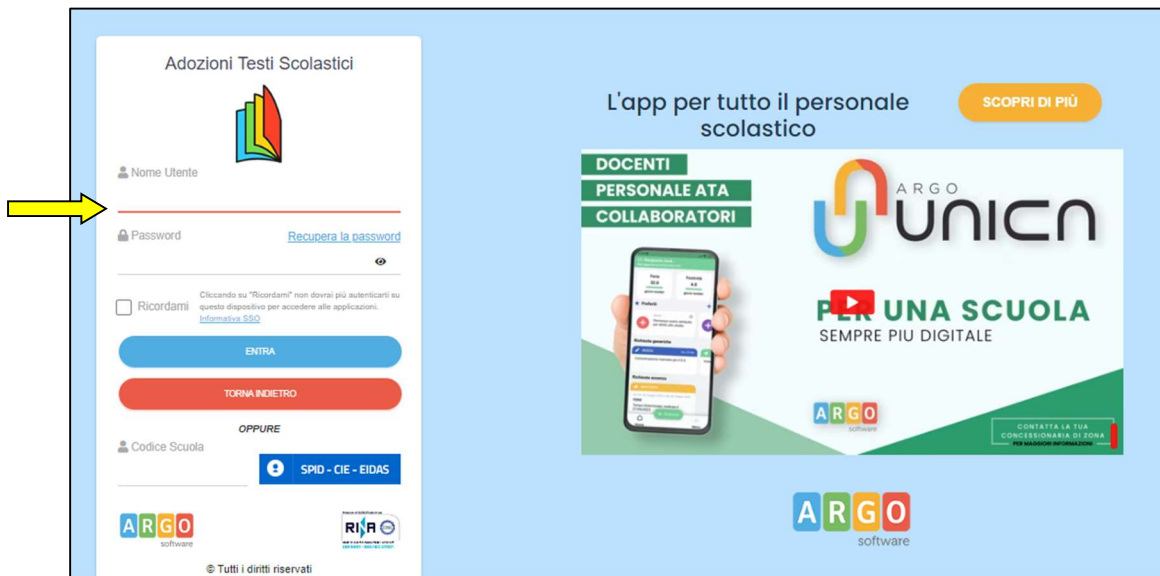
Adozioni Testi Scolastici

Nome Utente

Password

Recupera la password

Ricordami

Cliccando su "Ricordami" non dovrai più autenticarti su questo dispositivo per accedere alle applicazioni. Informativa SSO

ENTRA

TORNA INDIETRO

OPPURE

Codice Scuola

SPID - CIE - EIDAS

ARGO software

RINA

© Tutti i diritti riservati

L'app per tutto il personale scolastico

SCOPRI DI PIÙ

DOCENTI

PERSONALE ATA

COLLABORATORI

ARGO UNICA

PER UNA SCUOLA SEMPRE PIU DIGITALE

ARGO software

CONTATTA LA TUA CONCESSIONARIA DI ZONA PER MAGGIORI INFORMAZIONI

ARGO software